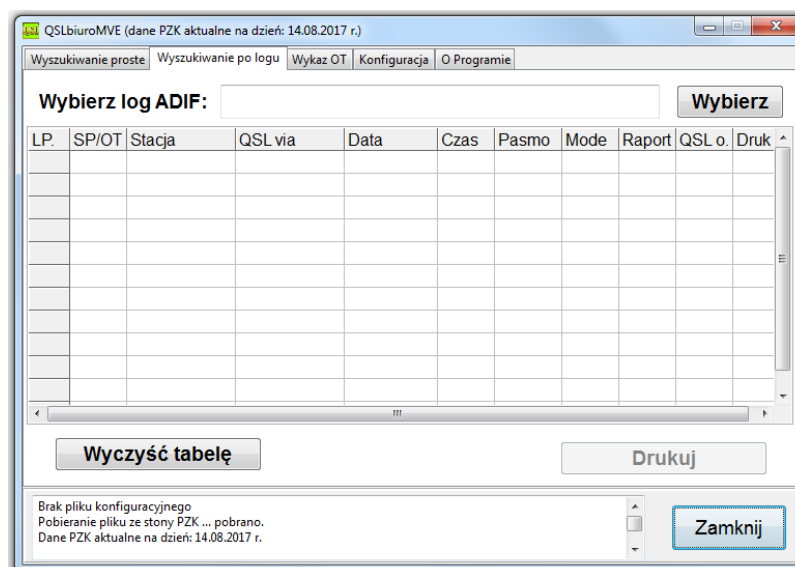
QSLbiuroMVE (dane PZK aktualne na dzień: 14.08.2017 r.)

Wyszukiwanie proste | Wyszukiwanie po logu | Wykaz OT | Konfiguracja | O Programie

Wybierz log ADIF:

Wybierz

| LP. | SP/OT | Stacja | QSL via | Data | Czas | Pasmo | Mode | Raport | QSL o. | Druk |
|---|---|---|---|---|---|---|---|---|---|---|
| | | | | | | | | | | |

Wyczyść tabelę

Drukuj

Brak pliku konfiguracyjnego
Pobieranie pliku ze stony PZK ... pobrano.
Dane PZK aktualne na dzień: 14.08.2017 r.

Zamknij